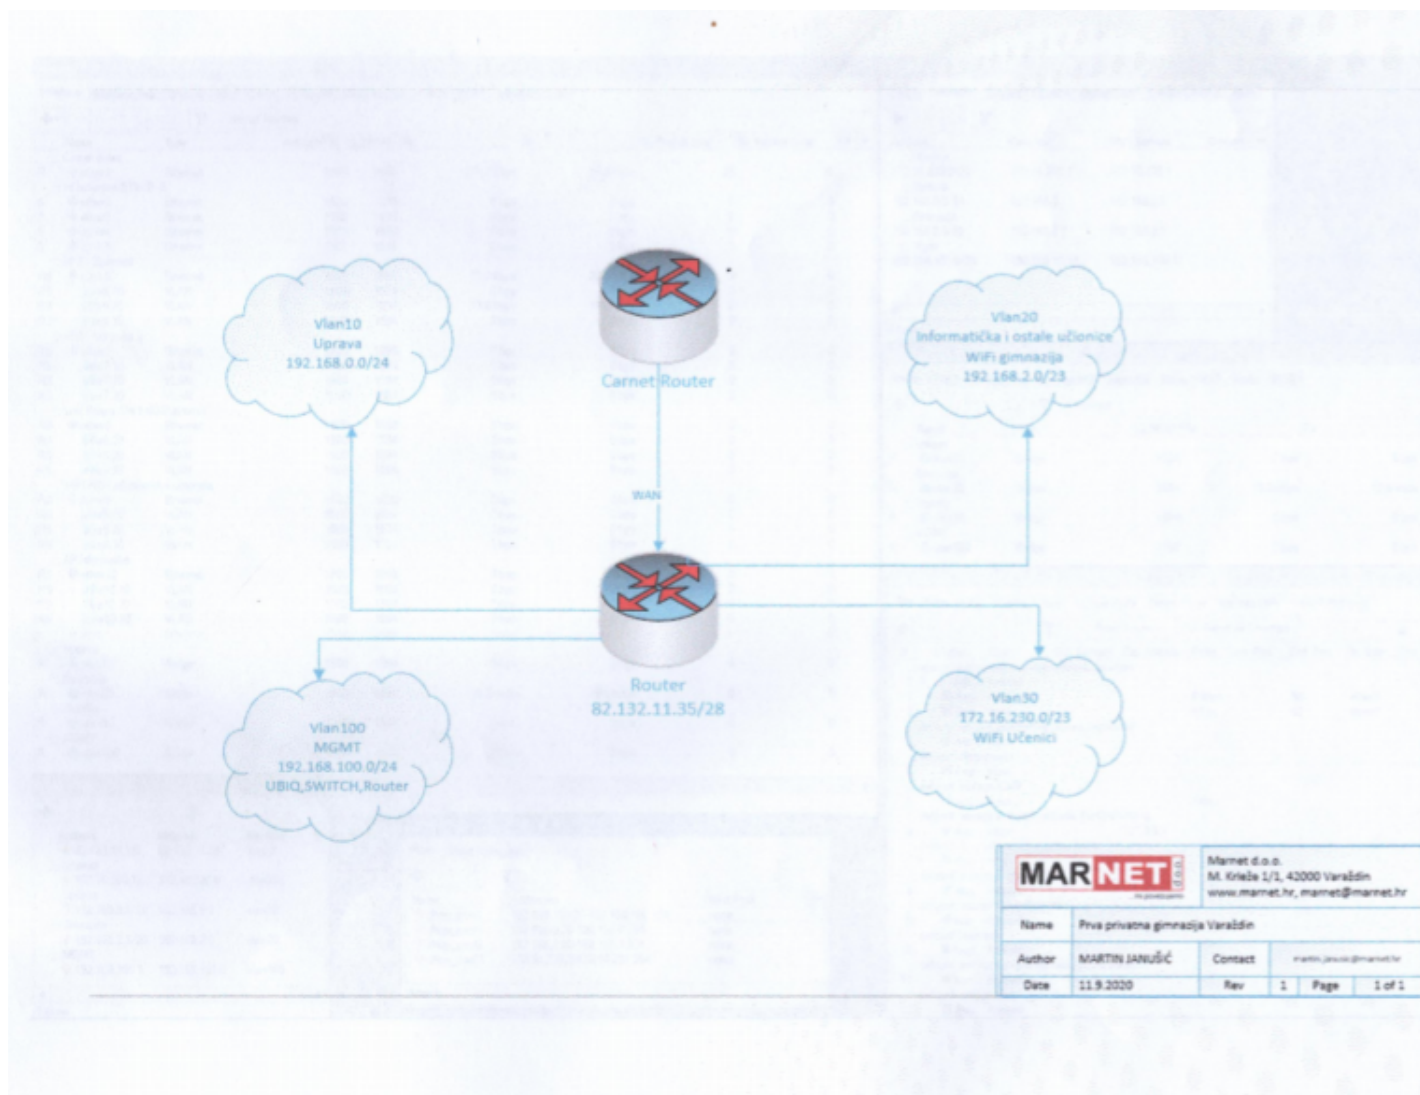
Vlan10
Uprava
192.168.0.0/24

Carnet Router

Vlan20
Informatička i ostale učionice
WiFi gimnazija
192.168.2.0/23

WAN

Router
82.132.11.35/28

Vlan100
MGMT
192.168.100.0/24
UBIQ,SWITCH,Router

Vlan30
172.16.230.0/23
WiFi Učenici

MARNET d.o.o.
Marnet d.o.o.
M. Krleže 1/1, 42000 Varaždin
www.marnet.hr, marnet@marnet.hr

| Name | Prva privatna gimnazija Varaždin | | | | |
|---|---|---|---|---|---|
| Author | MARTIN JANUŠIĆ | Contact | martin.janusic@marnet.hr | | |
| Date | 11.9.2020 | Rev | 1 | Page | 1 of 1 |